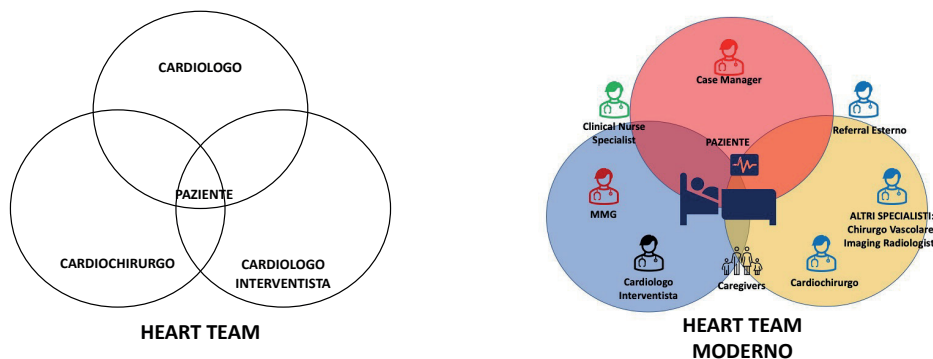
CARDIOLOGO

PAZIENTE

CARDIOCHIRURGO

CARDIOLOGO INTERVENTISTA

HEART TEAM

Case Manager

Clinical Nurse Specialist

PAZIENTE

Referral Esterno

MMG

ALTRI SPECIALISTI: Chirurgo Vascolare Imaging Radiologist

Cardiologo Interventista

Caregivers

Cardiochirurgo

HEART TEAM MODERNO